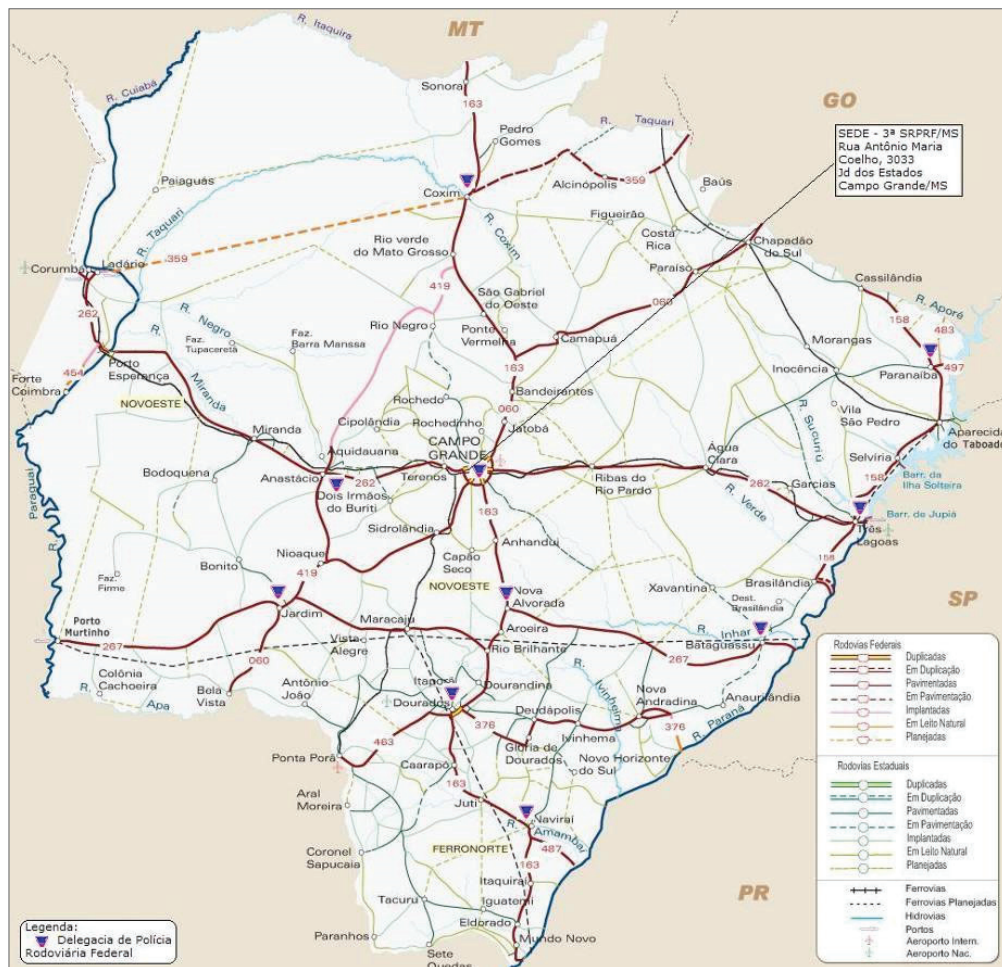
MT
GO
SP
PR

SEDE - 3ª SRPRF/MS
Rua Antônio Maria
Coelho, 3033
Jd dos Estados
Campo Grande/MS

R. Itaquira
R. Cuiabá
R. Taquari
R. Taquari
R. Coxim
R. Negro
R. Miranda
R. Aporé
R. Sucuriú
R. Verde
R. Inhar
R. Ivinhema
R. Paraná
R. Amambai
R. Apa
R. Paraguai

Sonora
163
Pedro Gomes
Coxim
Alcinópolis
359
Baús
Paiaguás
Figueirão
Costa Rica
Chapadão do Sul
Corumbá
Ladário
359
Rio verde do Mato Grosso
São Gabriel do Oeste
Paraíso
060
Cassilândia
419
262
Rio Negro
Ponte Vermelha
Camapuã
158
483
Faz. Tupaceretã
Faz. Barra Manssa
Morangas
Forte Coimbra
454
Porto Esperança
163
Inocência
Paranaíba
497
NOVOESTE
Bandeirantes
Rochedo
Vila São Pedro
Aparecida do Taboado
Miranda
Cipolândia
Rochedinho
060
Jatobá
CAMPO GRANDE
Água Clara
Selvíria
Aquidauana
Barr. da Ilha Solteira
Bodoquena
Anastácio
262
Terenos
Ribas do Rio Pardo
262
Garcias
158
Dois Irmãos do Buriti
Barr. de Jupiá
Sidrolândia
163
Três Lagoas
Anhanduí
Nioaque
Capão Seco
158
Bonito
419
NOVOESTE
Xavantina
Brasilândia
Faz. Firme
Jardim
Nova Alvorada
Dest. Brasilândia
Porto Murtinho
Maracaju
Aroeira
Vista Alegre
Rio Brilhante
267
Bataguassu
267
Colônia Cachoeira
060
Dourandina
Antônio João
Itaporã
Nova Andradina
Anaurilândia
Bela Vista
Dourados
376
Deodápolis
376
Ivinhema
463
Glória de Dourados
Novo Horizonte do Sul
Ponta Porã
Caarapó
163
Aral Moreira
Juti
Naviraí
487
Coronel Sapucaia
FERRONORTE
163
Itaquiraí
Tacuru
Iguatemi
Eldorado
Paranhos
Mundo Novo
Sete Quedas

Legenda:
Delegacia de Polícia Rodoviária Federal

Rodovias Federais
Duplicadas
Em Duplicação
Pavimentadas
Em Pavimentação
Implantadas
Em Leito Natural
Planejadas

Rodovias Estaduais
Duplicadas
Em Duplicação
Pavimentadas
Em Pavimentação
Implantadas
Em Leito Natural
Planejadas

Ferrovias
Ferrovias Planejadas
Hidrovias
Portos
Aeroporto Intern.
Aeroporto Nac.